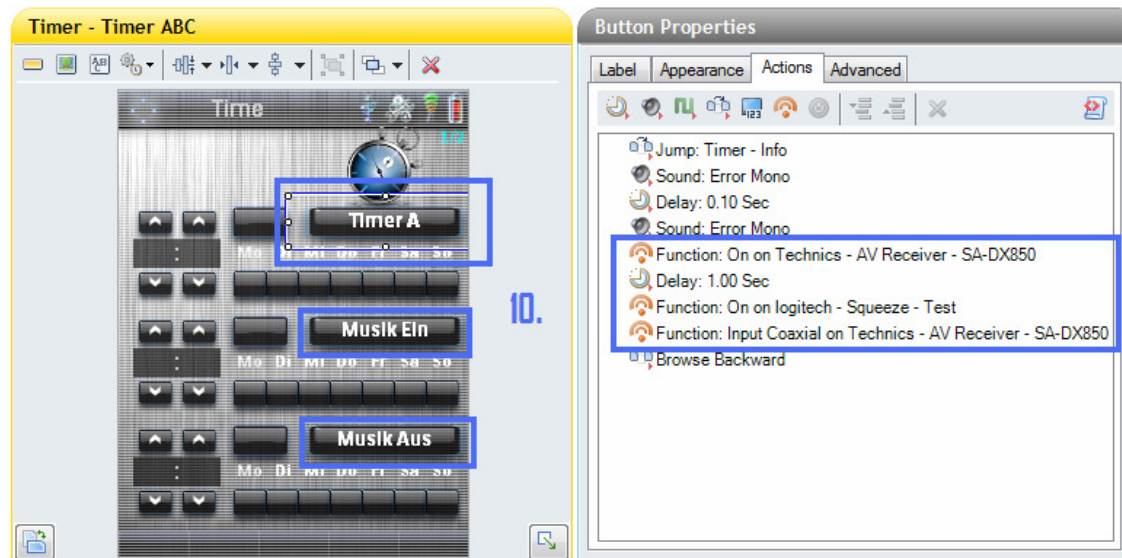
Timer - Timer ABC

Time

1:2

Timer A

Mo Di Mi Do Fr Sa So

Musik Ein

Mo Di Mi Do Fr Sa So

Musik Aus

Mo Di Mi Do Fr Sa So

10.

Button Properties

Label | Appearance | Actions | Advanced

Jump: Timer - Info
Sound: Error Mono
Delay: 0.10 Sec
Sound: Error Mono
Function: On on Technics - AV Receiver - SA-DX850
Delay: 1.00 Sec
Function: On on logitech - Squeeze - Test
Function: Input Coaxial on Technics - AV Receiver - SA-DX850
Browse Backward